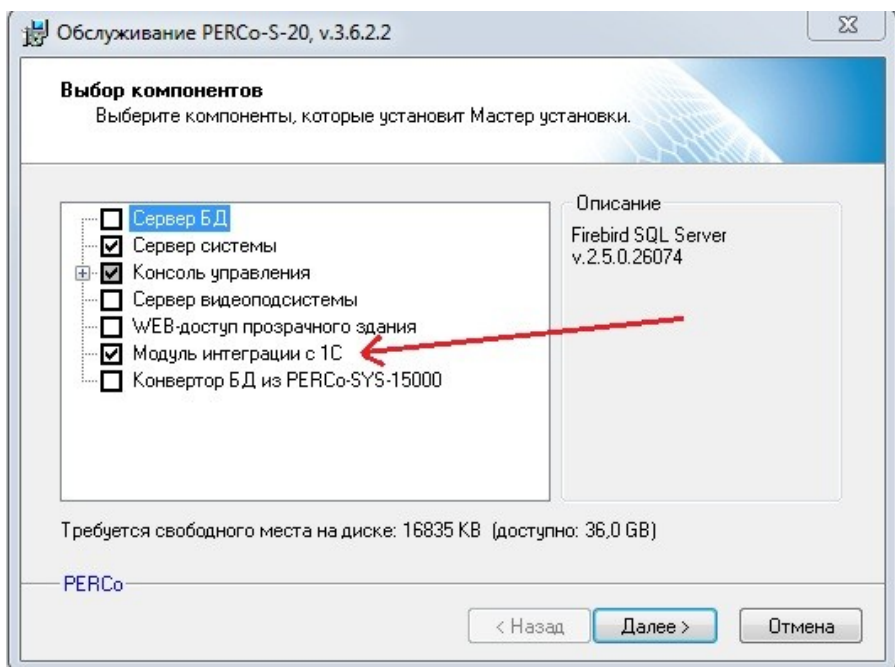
Обслуживание PERCo-S-20, v.3.6.2.2

Выбор компонентов
Выберите компоненты, которые установит Мастер установки.

Сервер БД
Сервер системы
Консоль управления
Сервер видеоподсистемы
WEB-доступ прозрачного здания
Модуль интеграции с 1С
Конвертор БД из PERCo-SYS-15000

Описание
Firebird SQL Server v.2.5.0.26074

Требуется свободного места на диске: 16835 KB (доступно: 36,0 GB)

PERCo

< Назад
Далее >
Отмена